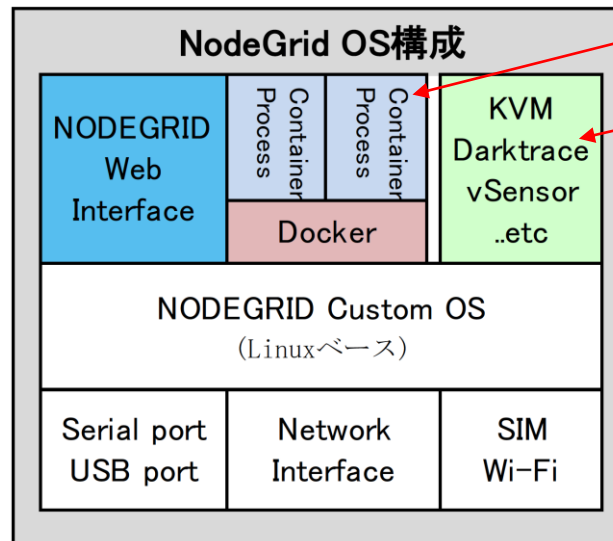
NodeGrid OS構成

NODEGRID Web Interface

Container Process

Container Process

Docker

KVM Darktrace vSensor ..etc

NODEGRID Custom OS
(Linuxベース)

Serial port
USB port

Network Interface

SIM
Wi-Fi